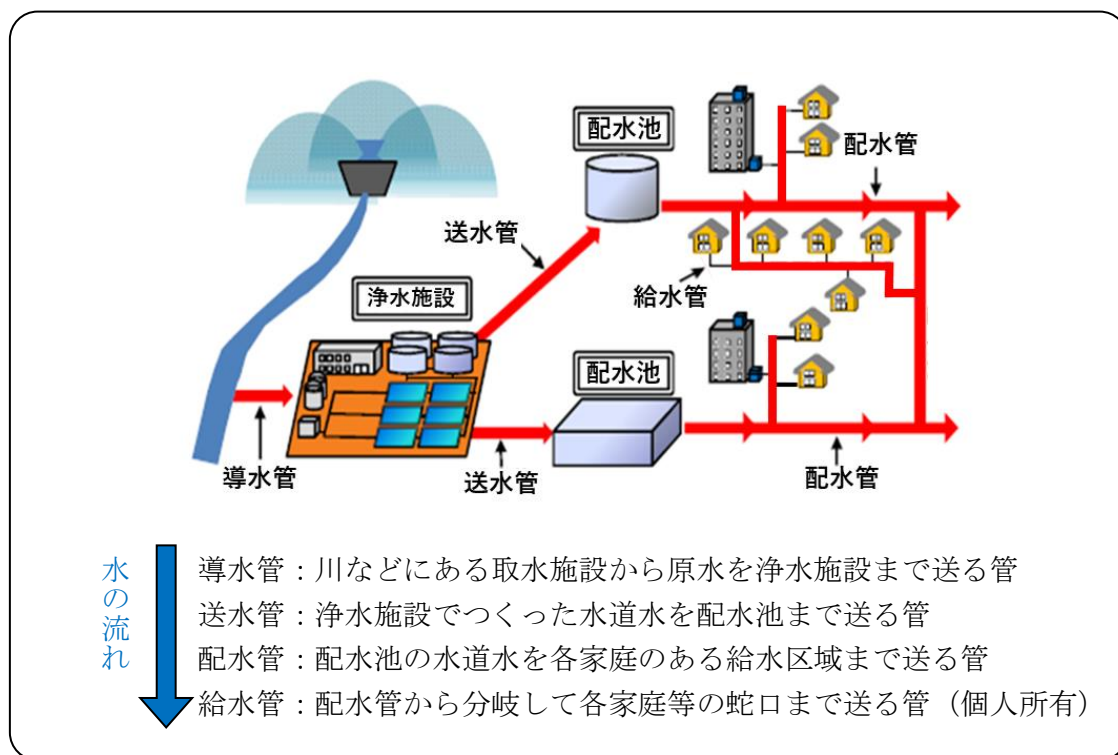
配水池

配水管

送水管

給水管

浄水施設

配水池

導水管

送水管

配水管

水の流れ

導水管：川などにある取水施設から原水を浄水施設まで送る管
送水管：浄水施設でつくった水道水を配水池まで送る管
配水管：配水池の水道水を各家庭のある給水区域まで送る管
給水管：配水管から分岐して各家庭等の蛇口まで送る管（個人所有）